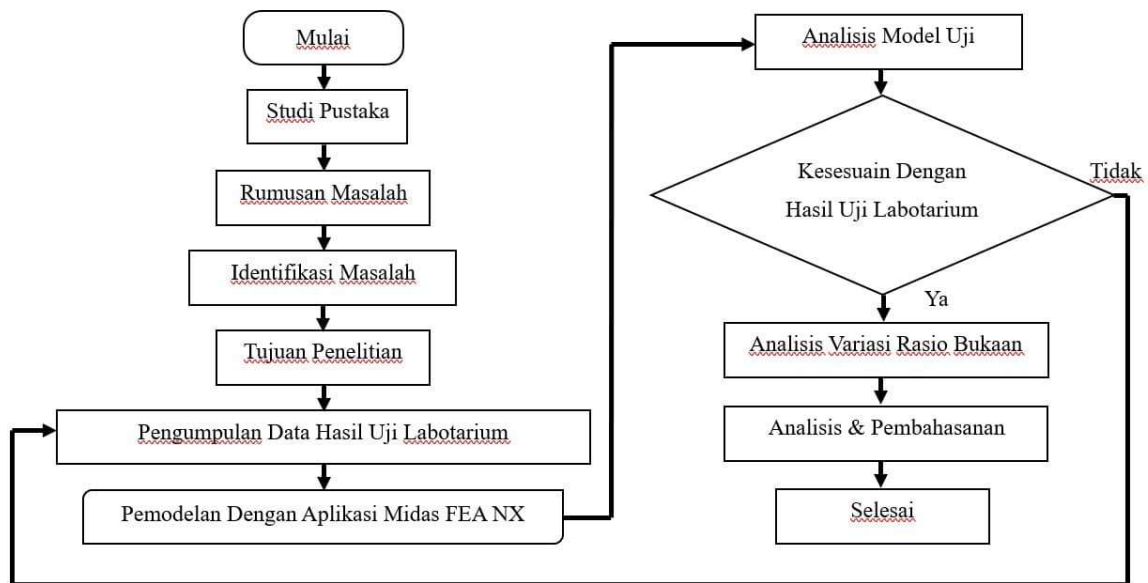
Mulai

Studi Pustaka

Rumusan Masalah

Identifikasi Masalah

Tujuan Penelitian

Pengumpulan Data Hasil Uji Labotarium

Pemodelan Dengan Aplikasi Midas FEA NX

Analisis Model Uji

Kesesuain Dengan Hasil Uji Labotarium

Tidak

Ya

Analisis Variasi Rasio Bukaan

Analisis & Pembahasanan

Selesai